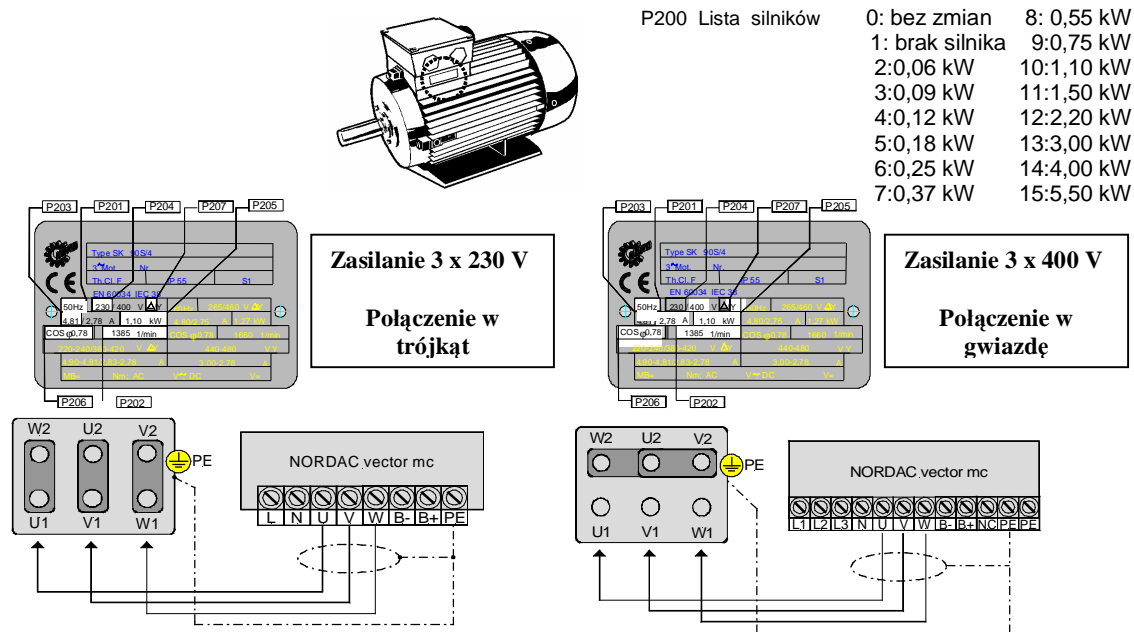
P200 Lista silników

| | |
|---|---|
| 0: bez zmian | 8: 0,55 kW |
| 1: brak silnika | 9:0,75 kW |
| 2:0,06 kW | 10:1,10 kW |
| 3:0,09 kW | 11:1,50 kW |
| 4:0,12 kW | 12:2,20 kW |
| 5:0,18 kW | 13:3,00 kW |
| 6:0,25 kW | 14:4,00 kW |
| 7:0,37 kW | 15:5,50 kW |

P203 P201 P204 P207 P205

Type SK 90S/4
3~Mot. Nr.
Th.Cl. F IP 55 S1
EN 60034 IEC 34
50Hz 230 400 V Δ/Y 60Hz 265/460 V Δ/Y
4,81 2,78 A 1,10 kW 4,00/2,33 A 1,27 kW
COS φ 0,78 1385 1/min COS φ 0,78 1660 1/min
220-240/380-420 V Δ/Y 440-480 V Y
3,90-4,81/2,53-2,78 A 3,00-2,78 A
MB= Nm AC V DC V=

P206 P202

Zasilanie 3 x 230 V

Połączenie w trójkąt

W2 U2 V2
U1 V1 W1
PE

NORDAC vector mc
L N U V W B- B+ PE

P203 P201 P204 P207 P205

Type SK 90S/4
3~Mot. Nr.
Th.Cl. F IP 55 S1
EN 60034 IEC 34
50Hz 230 400 V Δ/Y 60Hz 265/460 V Δ/Y
4,81 2,78 A 1,10 kW 4,00/2,33 A 1,27 kW
COS φ 0,78 1385 1/min COS φ 0,78 1660 1/min
220-240/380-420 V Δ/Y 440-480 V Y
3,90-4,81/2,53-2,78 A 3,00-2,78 A
MB= Nm AC V DC V=

P206 P202

Zasilanie 3 x 400 V

Połączenie w gwiazdę

W2 U2 V2
U1 V1 W1
PE

NORDAC vector mc
L1 L2 L3 N U V W B- B+ NC PE PE